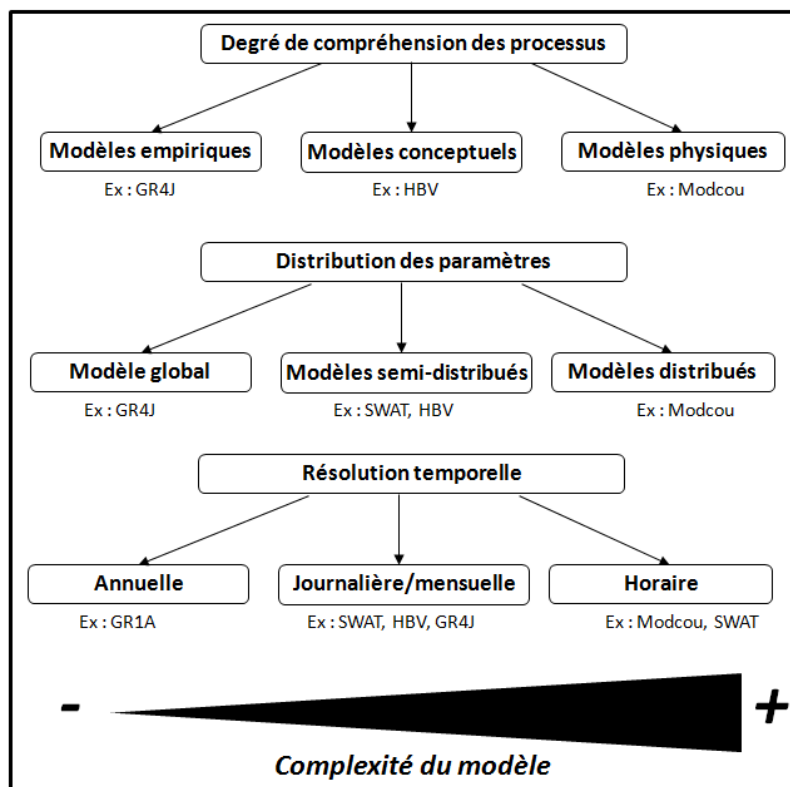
Degré de compréhension des processus

Modèles empiriques
Ex : GR4J

Modèles conceptuels
Ex : HBV

Modèles physiques
Ex : Modcou

Distribution des paramètres

Modèle global
Ex : GR4J

Modèles semi-distribués
Ex : SWAT, HBV

Modèles distribués
Ex : Modcou

Résolution temporelle

Annuelle
Ex : GR1A

Journalière/mensuelle
Ex : SWAT, HBV, GR4J

Horaire
Ex : Modcou, SWAT

-

+

Complexité du modèle